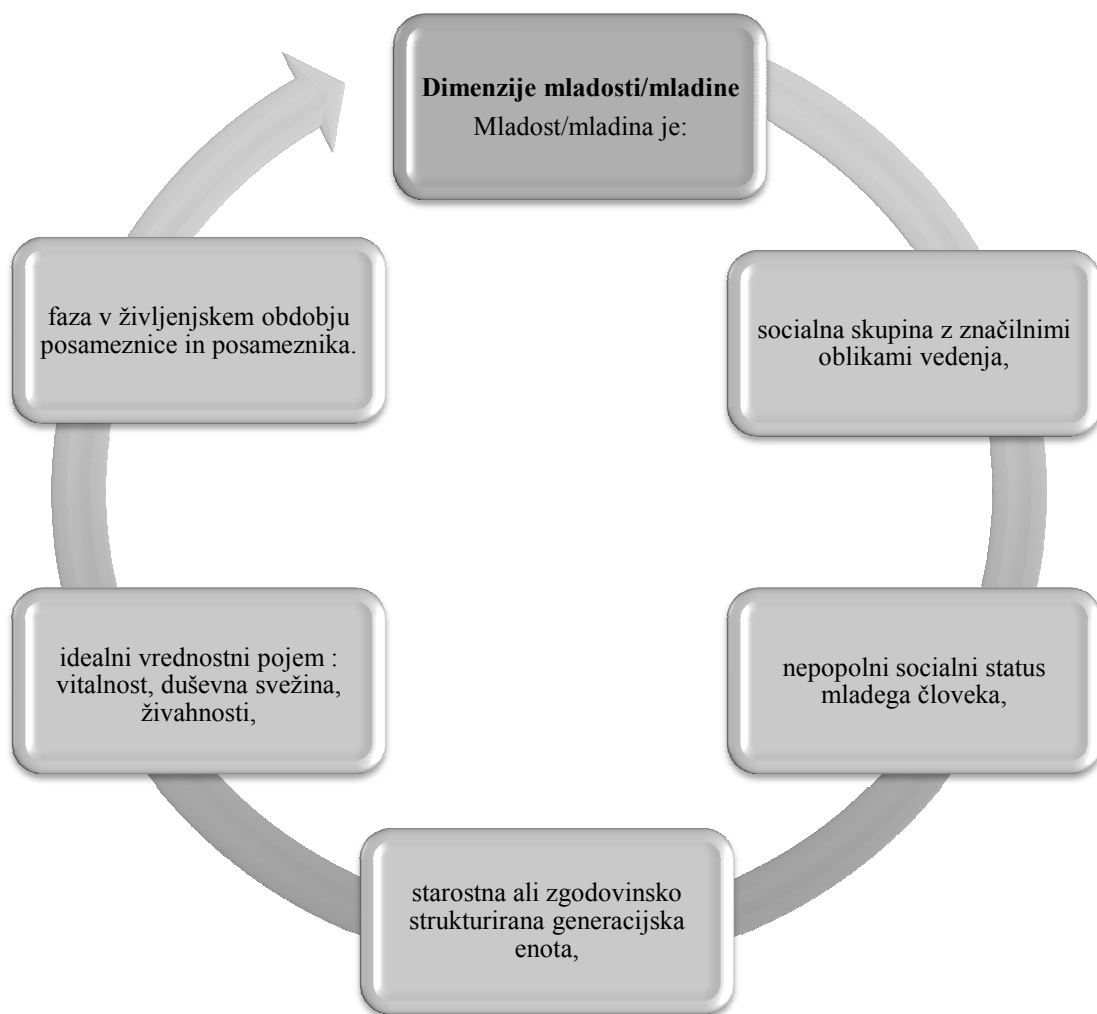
**Dimenzije mladosti/mladine**
Mladost/mladina je:

socialna skupina z značilnimi oblikami vedenja,

nepopolni socialni status mladega človeka,

starostna ali zgodovinsko strukturirana generacijska enota,

idealni vrednostni pojem : vitalnost, duševna svežina, živahnosti,

faza v življenjskem obdobju posameznice in posameznika.